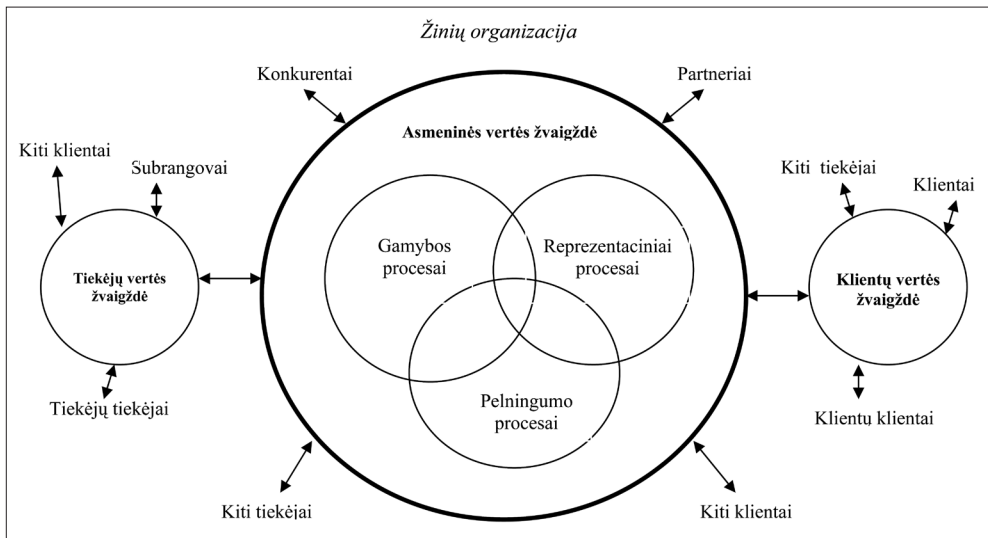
Žinių organizacija

Konkurentai

Partneriai

Asmeninės vertės žvaigždė

Kiti klientai

Subrangovai

Kiti tiekėjai

Klientai

Gamybos procesai

Reprezentaciniai procesai

Tiekėjų vertės žvaigždė

Klientų vertės žvaigždė

Pelningumo procesai

Tiekėjų tiekėjai

Klientų klientai

Kiti tiekėjai

Kiti klientai